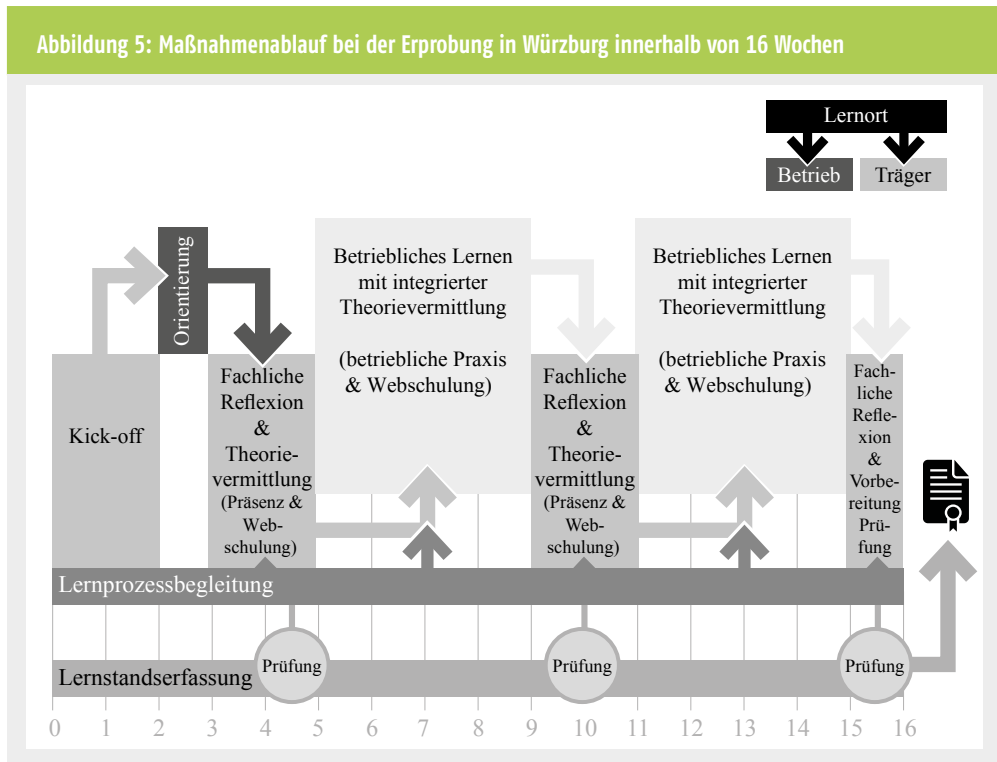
Abbildung 5: Maßnahmenablauf bei der Erprobung in Würzburg innerhalb von 16 Wochen

Lernort

Betrieb

Träger

Kick-off

Orientierung

Fachliche Reflexion & Theorievermittlung (Präsenz & Webschulung)

Betriebliches Lernen mit integrierter Theorievermittlung

(betriebliche Praxis & Webschulung)

Fachliche Reflexion & Theorievermittlung (Präsenz & Webschulung)

Betriebliches Lernen mit integrierter Theorievermittlung

(betriebliche Praxis & Webschulung)

Fachliche Reflexion & Vorbereitung Prüfung

Lernprozessbegleitung

Lernstandserfassung

Prüfung

Prüfung

Prüfung

0 1 2 3 4 5 6 7 8 9 10 11 12 13 14 15 16